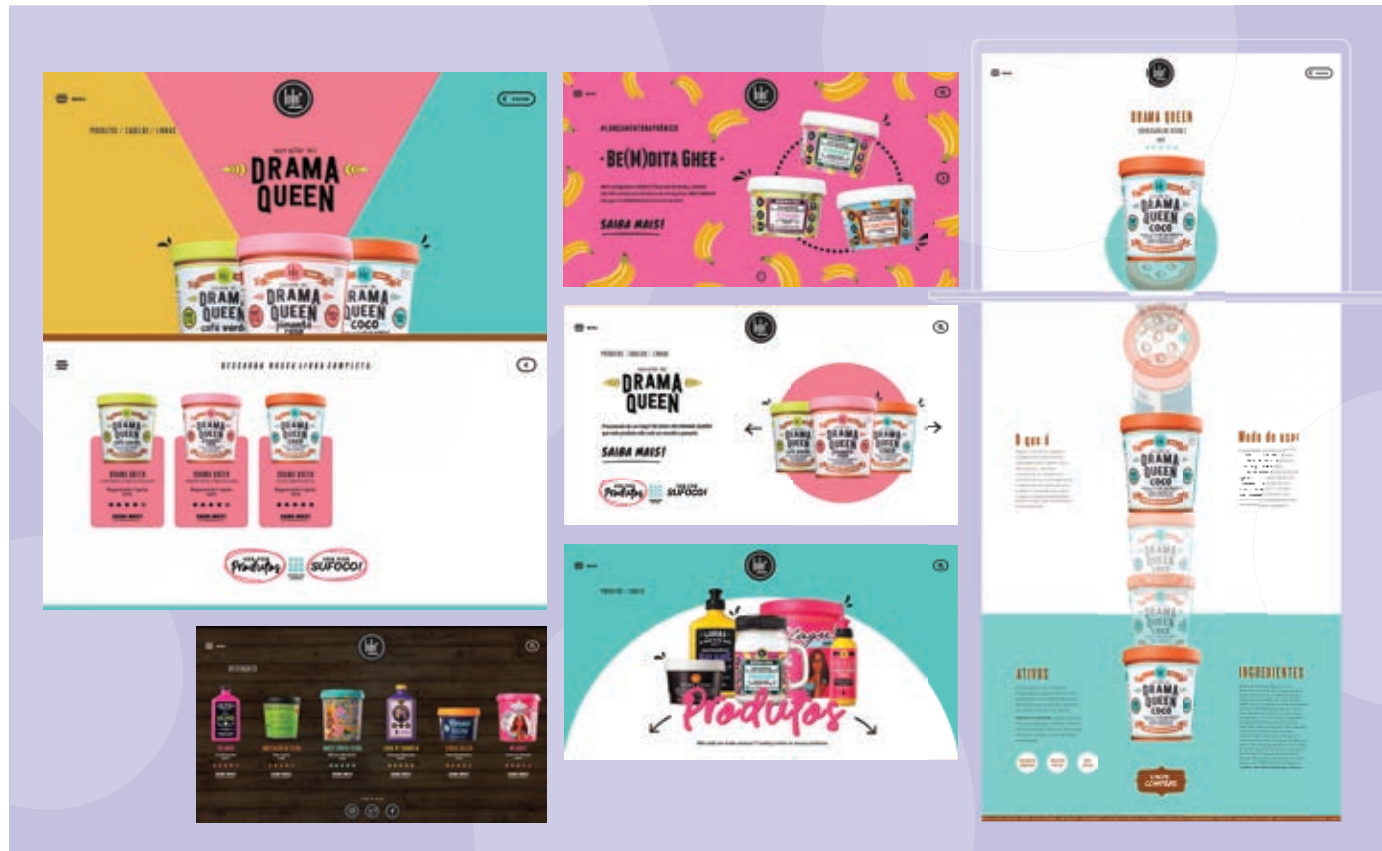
PRODUTOS / CABELOS / LINHAS

DRAMA QUEEN

DRAMA QUEEN café verde

DRAMA QUEEN pimenta rosa

DRAMA QUEEN COCO

CONHEÇA NOSSA LINHA COMPLETA

DRAMA QUEEN

DRAMA QUEEN

DRAMA QUEEN

SAIBA MAIS

SAIBA MAIS

SAIBA MAIS

Produtos

SUFOCO!

#LANÇAMENTO

BE(M)DITA GHEE

SAIBA MAIS!

PRODUTOS / CABELOS / LINHAS

DRAMA QUEEN

SAIBA MAIS!

Produtos

SUFOCO!

Produtos

DRAMA QUEEN

COCO

O que é

Modo de uso

DRAMA QUEEN COCO

ATIVOS

INGREDIENTES

DRAMA QUEEN COCO

COMPRAR